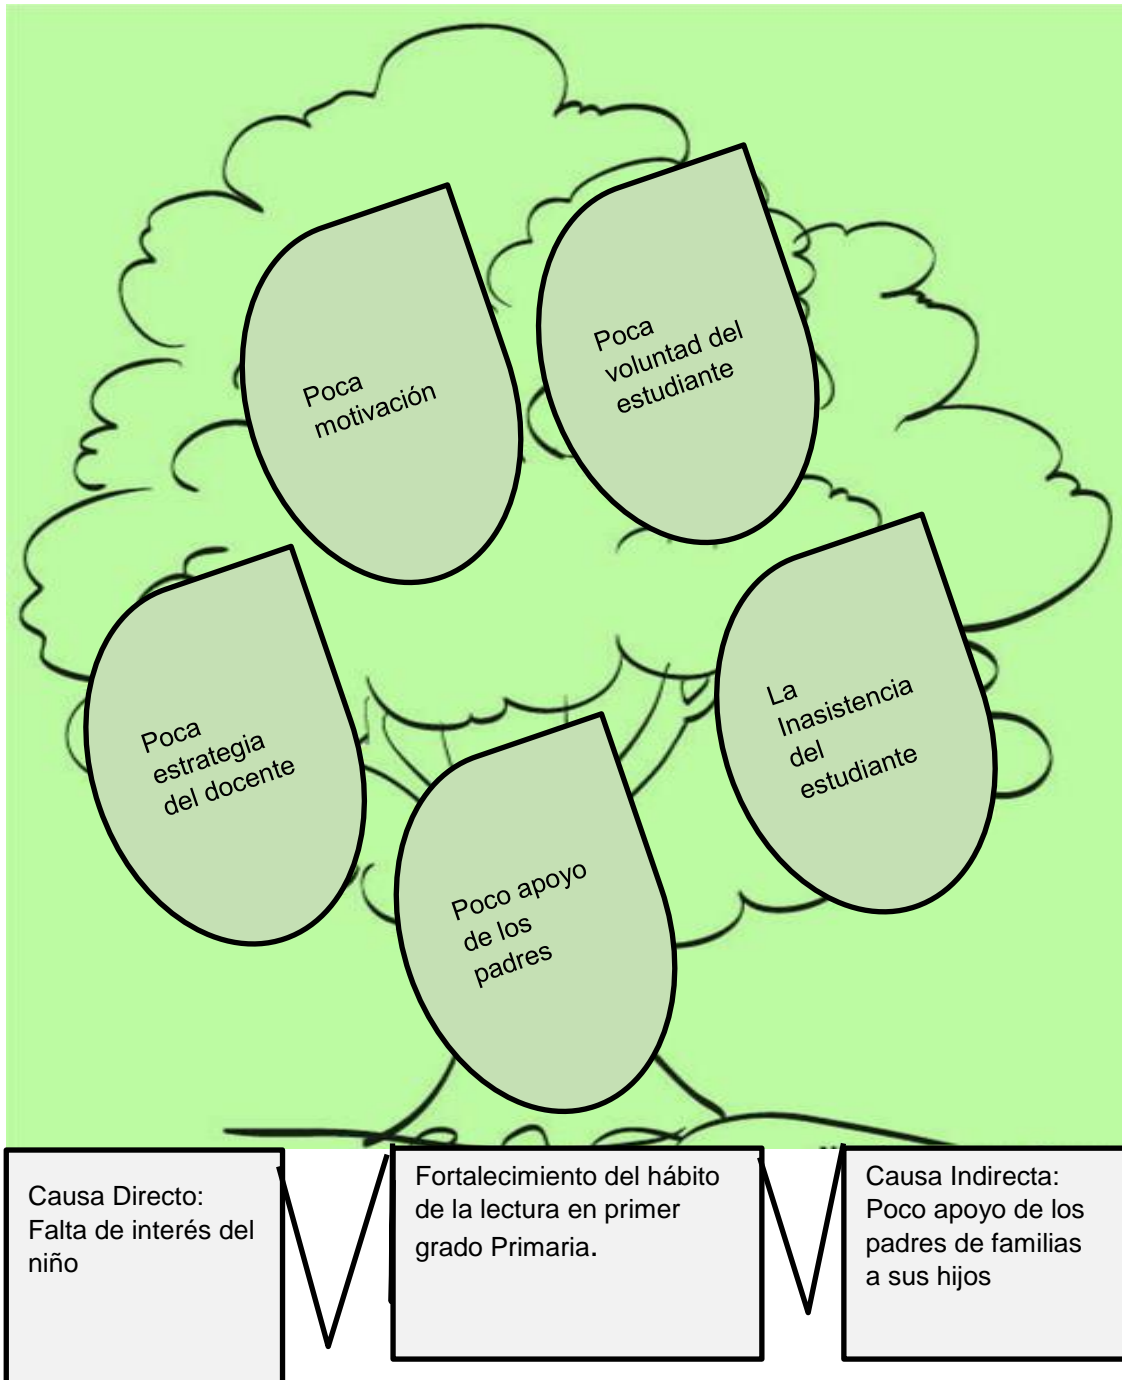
Poca motivación

Poca voluntad del estudiante

Poca estrategia del docente

La Inasistencia del estudiante

Poco apoyo de los padres

Causa Directo: Falta de interés del niño

Fortalecimiento del hábito de la lectura en primer grado Primaria.

Causa Indirecta: Poco apoyo de los padres de familias a sus hijos